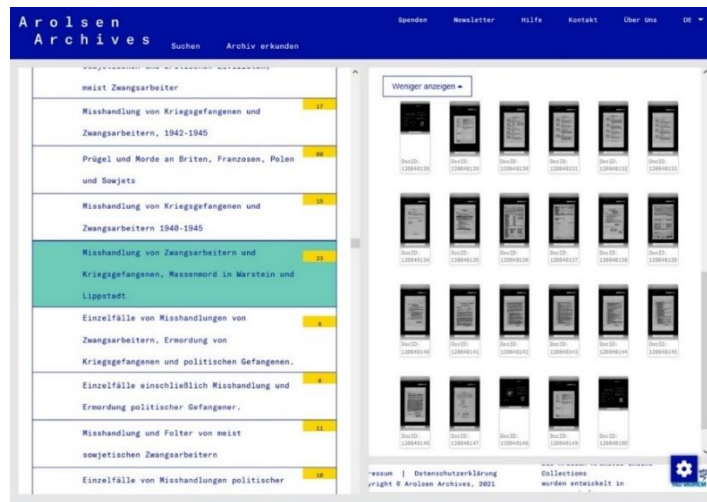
Arolsen Archives

Suchen   Archiv erkunden

Spenden   Newsletter   Hilfe   Kontakt   Über Uns   DE

meist Zwangsarbeiter

Misshandlung von Kriegsgefangenen und Zwangsarbeitern, 1942-1945
17

Prügel und Morde an Briten, Franzosen, Polen und Sowjets
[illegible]

Misshandlung von Kriegsgefangenen und Zwangsarbeitern 1940-1945
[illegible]

Misshandlung von Zwangsarbeitern und Kriegsgefangenen, Massenmord in Warstein und Lippstadt
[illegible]

Einzelfälle von Misshandlungen von Zwangsarbeitern, Ermordung von Kriegsgefangenen und politischen Gefangenen.
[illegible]

Einzelfälle einschließlich Misshandlung und Ermordung politischer Gefangener.
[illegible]

Misshandlung und Folter von meist sowjetischen Zwangsarbeitern
11

Einzelfälle von Misshandlungen politischer
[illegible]

Weniger anzeigen ▴

DocID: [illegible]
DocID: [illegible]
DocID: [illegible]
DocID: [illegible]
DocID: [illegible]
DocID: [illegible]
DocID: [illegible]
DocID: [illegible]
DocID: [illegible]
DocID: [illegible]
DocID: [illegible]
DocID: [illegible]
DocID: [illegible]
DocID: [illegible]
DocID: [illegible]
DocID: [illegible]
DocID: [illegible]
DocID: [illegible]
DocID: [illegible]
DocID: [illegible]
DocID: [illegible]
DocID: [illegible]
DocID: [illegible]

ressum | Datenschutzerklärung
yright © Arolsen Archives, 2021

Collections
wurden entwickelt in